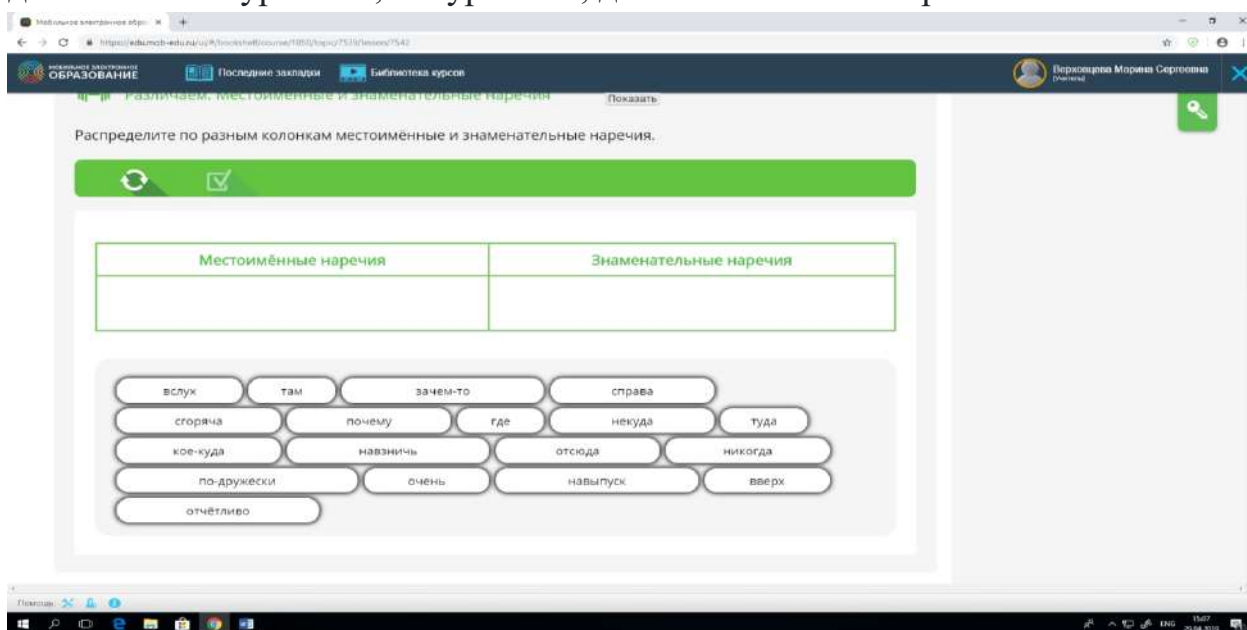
Мобильное электронное обра ×

https://edu.mob-edu.ru/ui/#/bookshelf/course/1850/topic/7539/lesson/7542

МОБИЛЬНОЕ ЭЛЕКТРОННОЕ ОБРАЗОВАНИЕ
Последние закладки
Библиотека курсов
Верховцева Марина Сергеевна (Учитель)

Различаем. Местоимённые и знаменательные наречия
Показать

Распределите по разным колонкам местоимённые и знаменательные наречия.

| Местоимённые наречия | Знаменательные наречия |
|---|---|
| | |

вслух
там
зачем-то
справа
сгоряча
почему
где
некуда
туда
кое-куда
навзничь
отсюда
никогда
по-дружески
очень
навыпуск
вверх
отчётливо

Помощь

ENG 15:07 20.04.2020